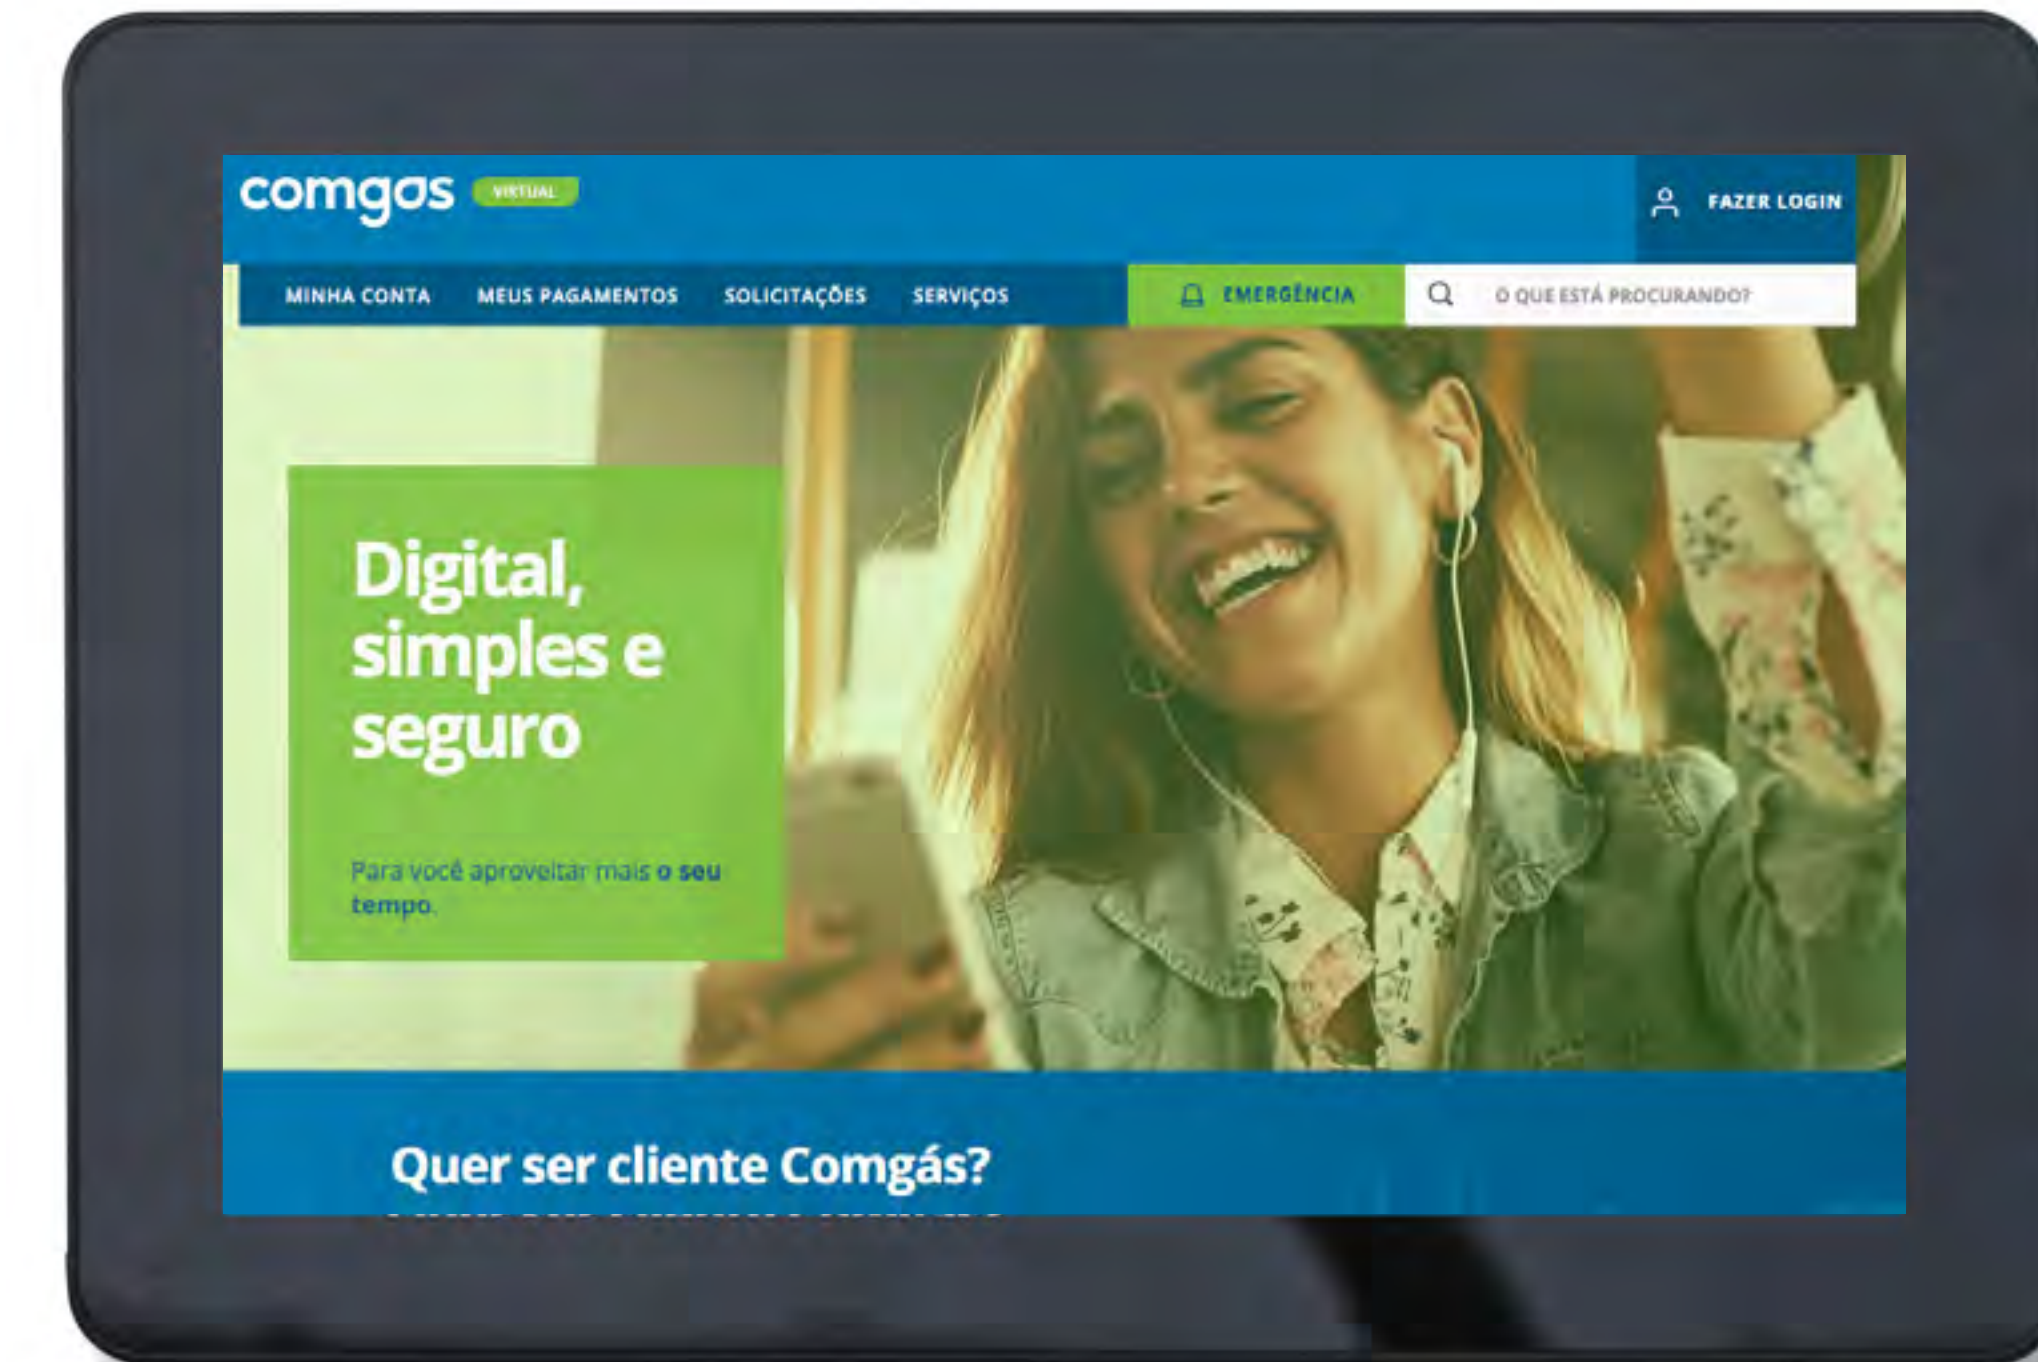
comgas VIRTUAL

FAZER LOGIN

MINHA CONTA
MEUS PAGAMENTOS
SOLICITAÇÕES
SERVIÇOS
EMERGÊNCIA
O QUE ESTÁ PROCURANDO?

Digital, simples e seguro

Para você aproveitar mais o seu tempo.

Quer ser cliente Comgás?